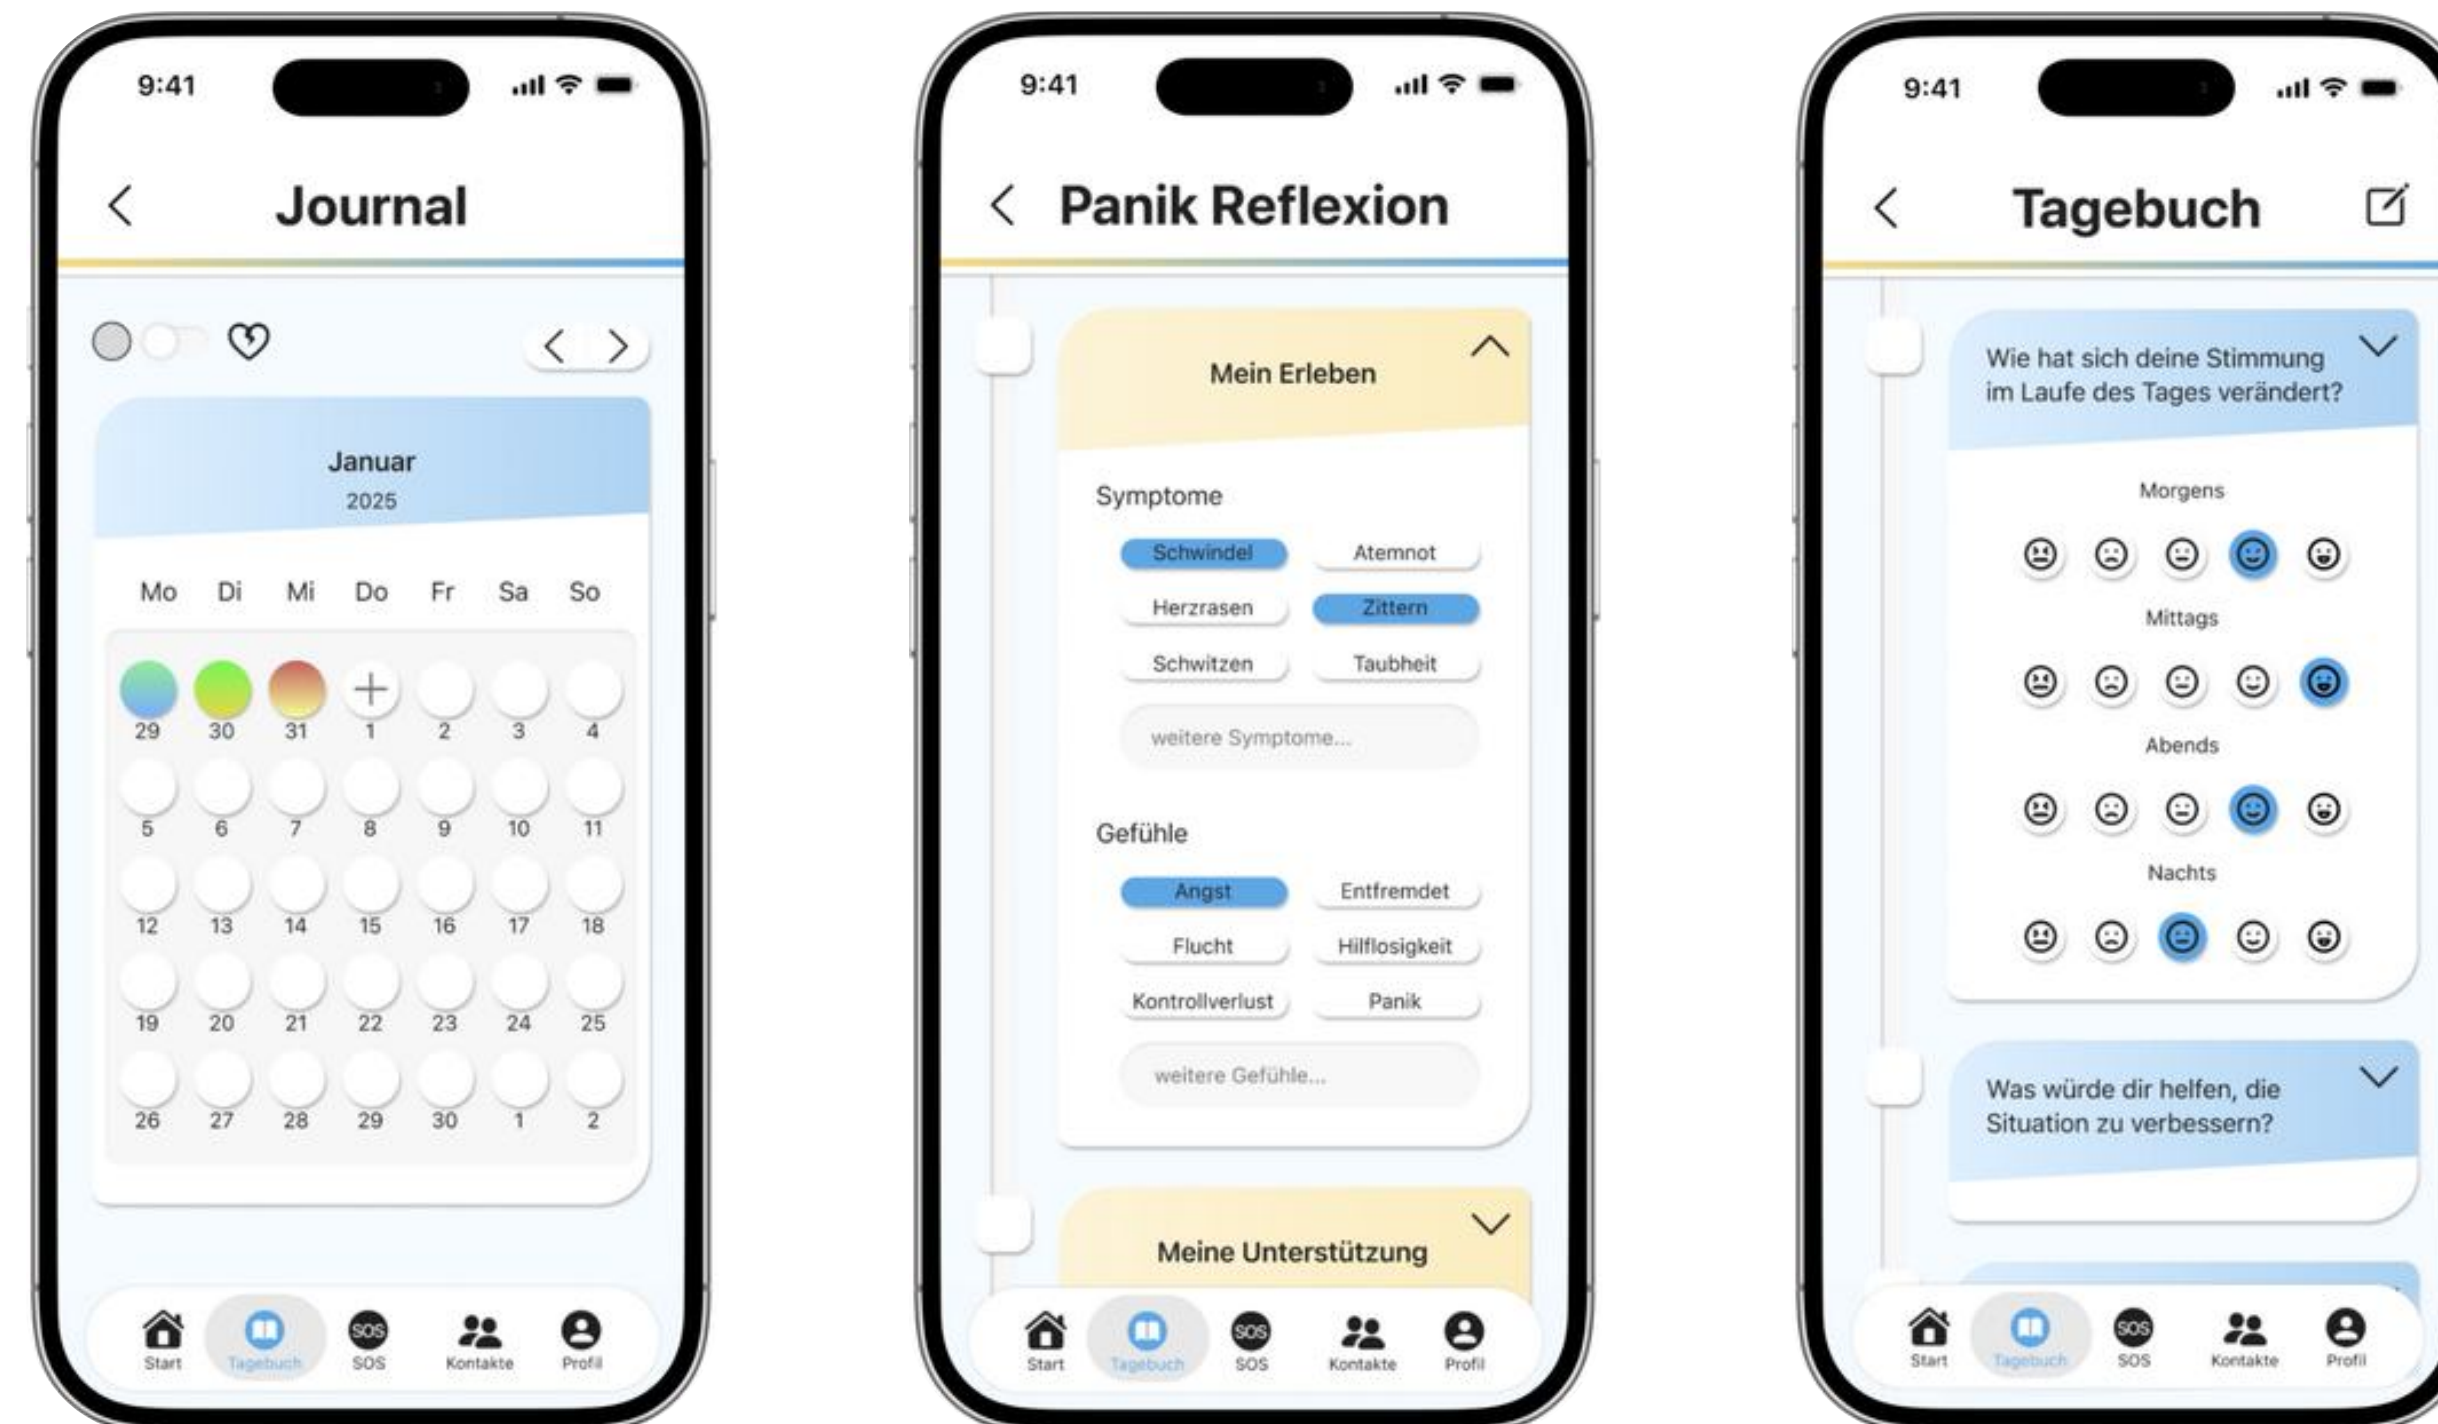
9:41

Journal

Januar
2025

Mo Di Mi Do Fr Sa So

29 30 31 1 2 3 4
5 6 7 8 9 10 11
12 13 14 15 16 17 18
19 20 21 22 23 24 25
26 27 28 29 30 1 2

Start Tagebuch SOS Kontakte Profil

9:41

Panik Reflexion

Mein Erleben

Symptome

Schwindel Atemnot
Herzrasen Zittern
Schwitzen Taubheit

weitere Symptome...

Gefühle

Angst Entfremdet
Flucht Hilflosigkeit
Kontrollverlust Panik

weitere Gefühle...

Meine Unterstützung

Start Tagebuch SOS Kontakte Profil

9:41

Tagebuch

Wie hat sich deine Stimmung im Laufe des Tages verändert?

Morgens

Mittags

Abends

Nachts

Was würde dir helfen, die Situation zu verbessern?

Start Tagebuch SOS Kontakte Profil